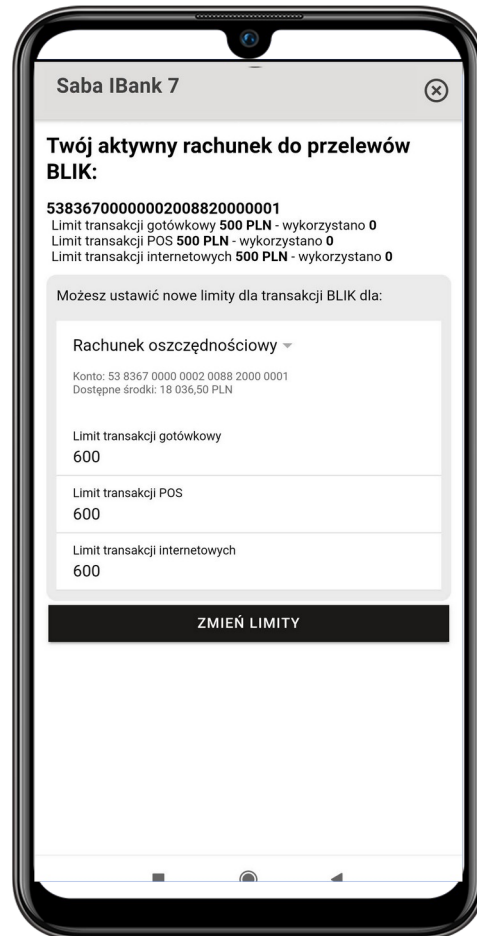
Saba IBank 7

Twój aktywny rachunek do przelewów BLIK:

53836700000002008820000001
Limit transakcji gotówkowy **500 PLN** - wykorzystano **0**
Limit transakcji POS **500 PLN** - wykorzystano **0**
Limit transakcji internetowych **500 PLN** - wykorzystano **0**

Możesz ustawić nowe limity dla transakcji BLIK dla:

Rachunek oszczędnościowy

Konto: 53 8367 0000 0002 0088 2000 0001
Dostępne środki: 18 036,50 PLN

Limit transakcji gotówkowy
600

Limit transakcji POS
600

Limit transakcji internetowych
600

ZMIEŃ LIMITY